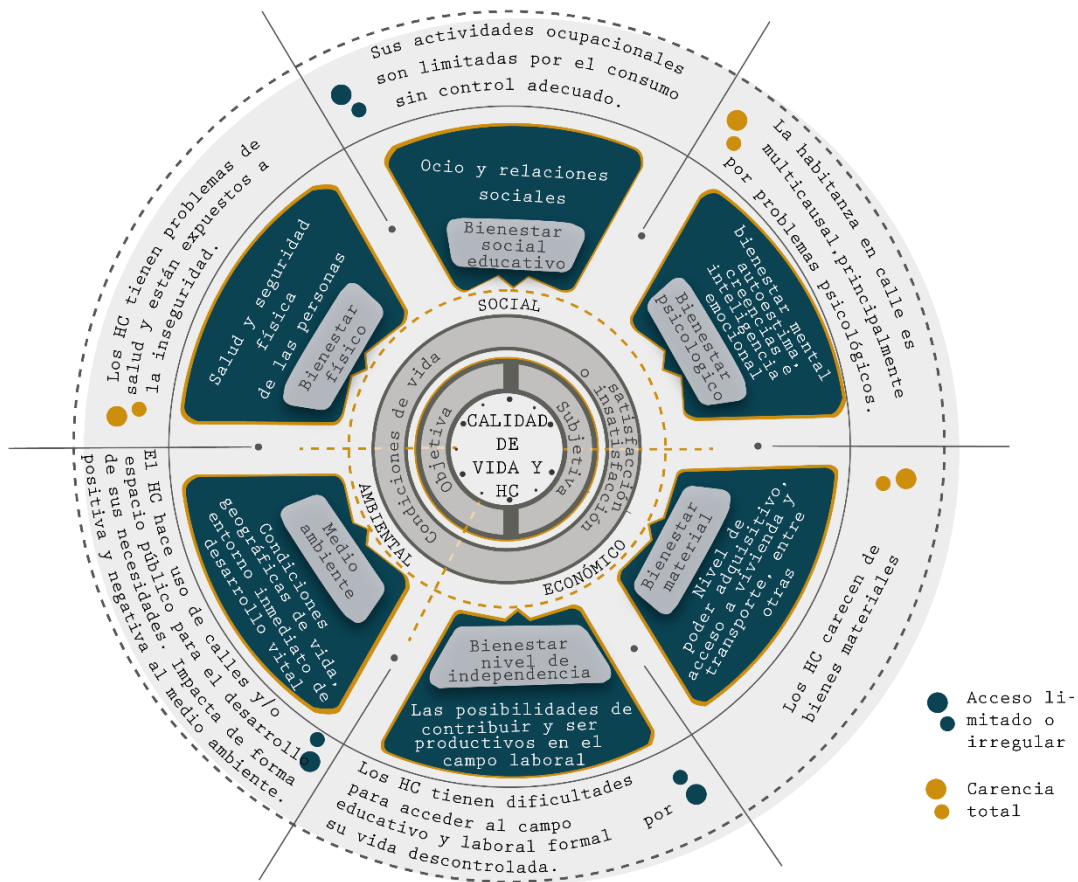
Sus actividades ocupacionales son limitadas por el consumo sin control adecuado.

La habitanza en calle es multicausal,principalmente por problemas psicológicos.

Los HC carecen de bienes materiales

Los HC tienen dificultades para acceder al campo educativo y laboral formal por su vida descontrolada.

El HC hace uso de calles y/o espacio público para el desarrollo de sus necesidades. Impacta de forma positiva y negativa al medio ambiente.

Los HC tienen problemas de salud y están expuestos a la inseguridad.

Ocio y relaciones sociales

Bienestar social educativo

bienestar mental autoestima, creencias e inteligencia emocional

Bienestar psicológico

Nivel de poder adquisitivo, acceso a vivienda y transporte, entre otras

Bienestar material

Bienestar nivel de independencia

Las posibilidades de contribuir y ser productivos en el campo laboral

Condiciones geográficas de vida, entorno inmediato de desarrollo vital

Medio ambiente

Salud y seguridad física de las personas

Bienestar físico

SOCIAL

ECONÓMICO

AMBIENTAL

Condiciones de vida

satisfacción o insatisfacción

Objetiva

Subjetiva

CALIDAD DE VIDA Y HC

Acceso limitado o irregular

Carencia total